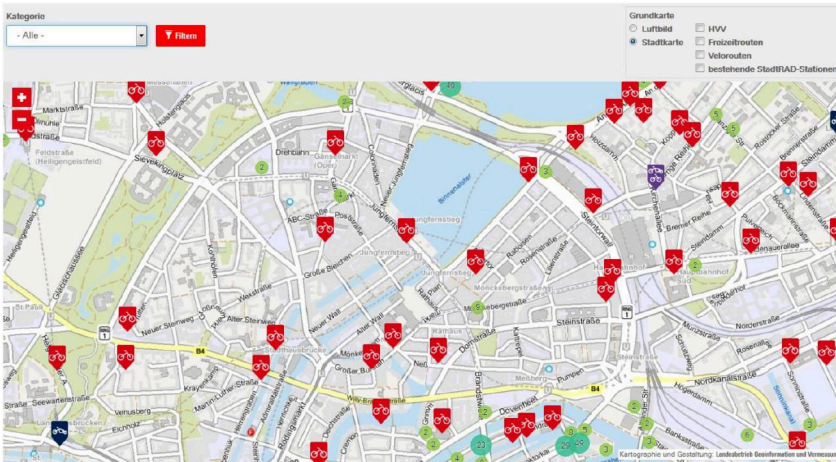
Kategorie

- Alle -

Filtern

Grundkarte

Luftbild

Stadtkarte

HVV

Freizeitrouten

Veloruten

bestehende StadtRAD-Stationen

+

−

Feldstraße (Heiligengeistfeld)

Sievekingplatz

Drehbahn

Gänsemarkt (Oper)

ABC-Straße

Poststraße

Jungfernstieg

Binnenalster

Große Bleichen

Neuer Wall

Alter Wall

Neuer Steinweg

Wexstraße

Alter Steinweg

Holstenwall

B4

Mönckebergstraße

Steinstraße

Hauptbahnhof

Steintorwall

Glockengießerwall

Bremer Reihe

Steindamm

Norderstraße

Nordkanalstraße

Großer Burstah

Willy-Brandt-Straße

Domstraße

Brandstwiete

Meßberg

Seewartenstraße

Venusberg

Martin-Luther-Straße

Kravenkamp

Ludwig-Erhard-Straße

Jungfernstieg

Rathaus

Marktstraße

Holsteinisches

Dovenfleet

Kartographie und Gestaltung: Landesbetrieb Geoinformation und Vermessung